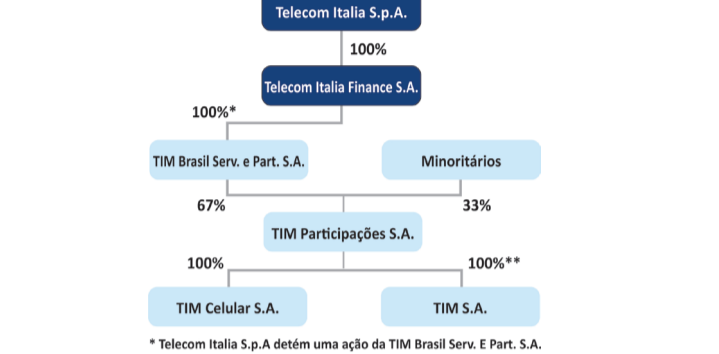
Telecom Italia S.p.A.

100%

Telecom Italia Finance S.A.

100%*

TIM Brasil Serv. e Part. S.A.

Minoritários

67%

33%

TIM Participações S.A.

100%

100%**

TIM Celular S.A.

TIM S.A.

* Telecom Italia S.p.A detém uma ação da TIM Brasil Serv. E Part. S.A.